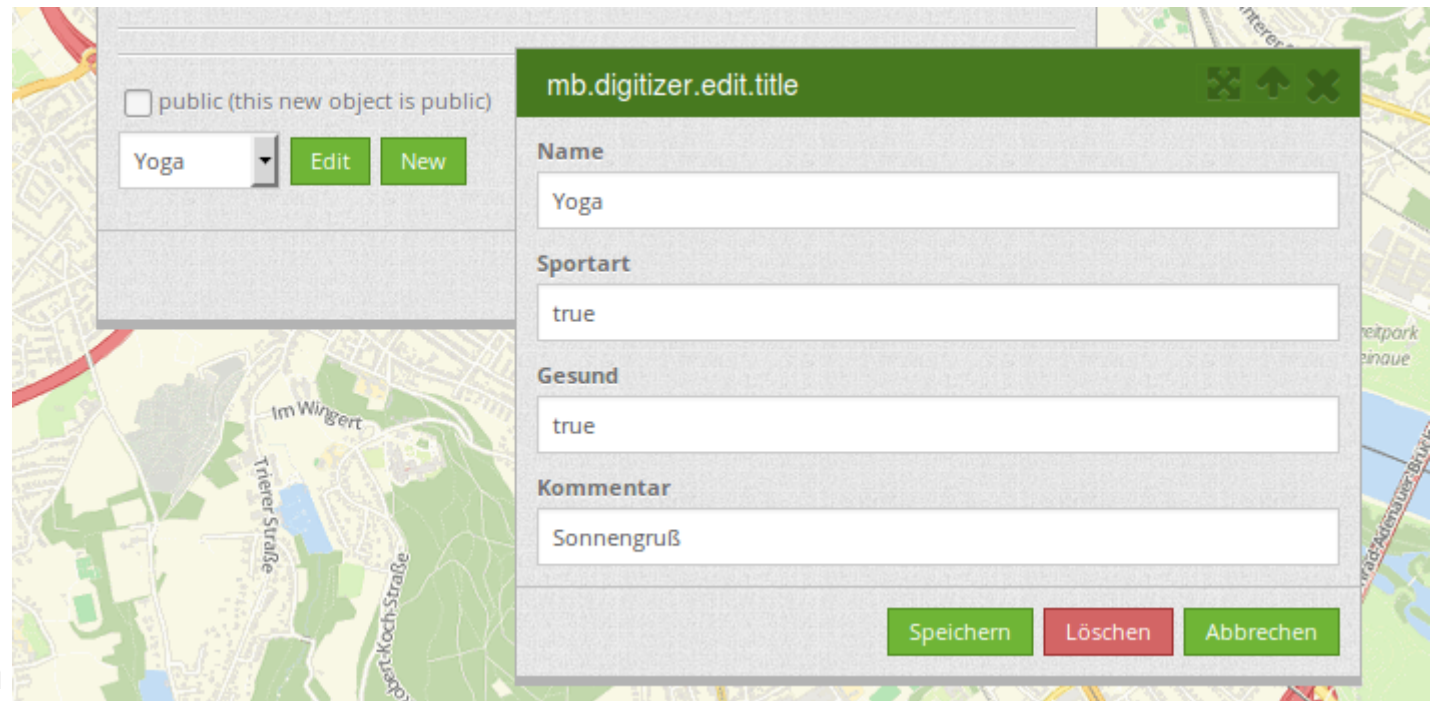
public (this new object is public)

Yoga

Edit

New

mb.digitizer.edit.title

Name

Yoga

Sportart

true

Gesund

true

Kommentar

Sonnengruß

Speichern

Löschen

Abbrechen

Im Wingert

Trierer Straße

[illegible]bert-Koch-Straße

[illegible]eitpark
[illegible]einaue

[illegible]nterer

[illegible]rad-Adenauer-Brü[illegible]